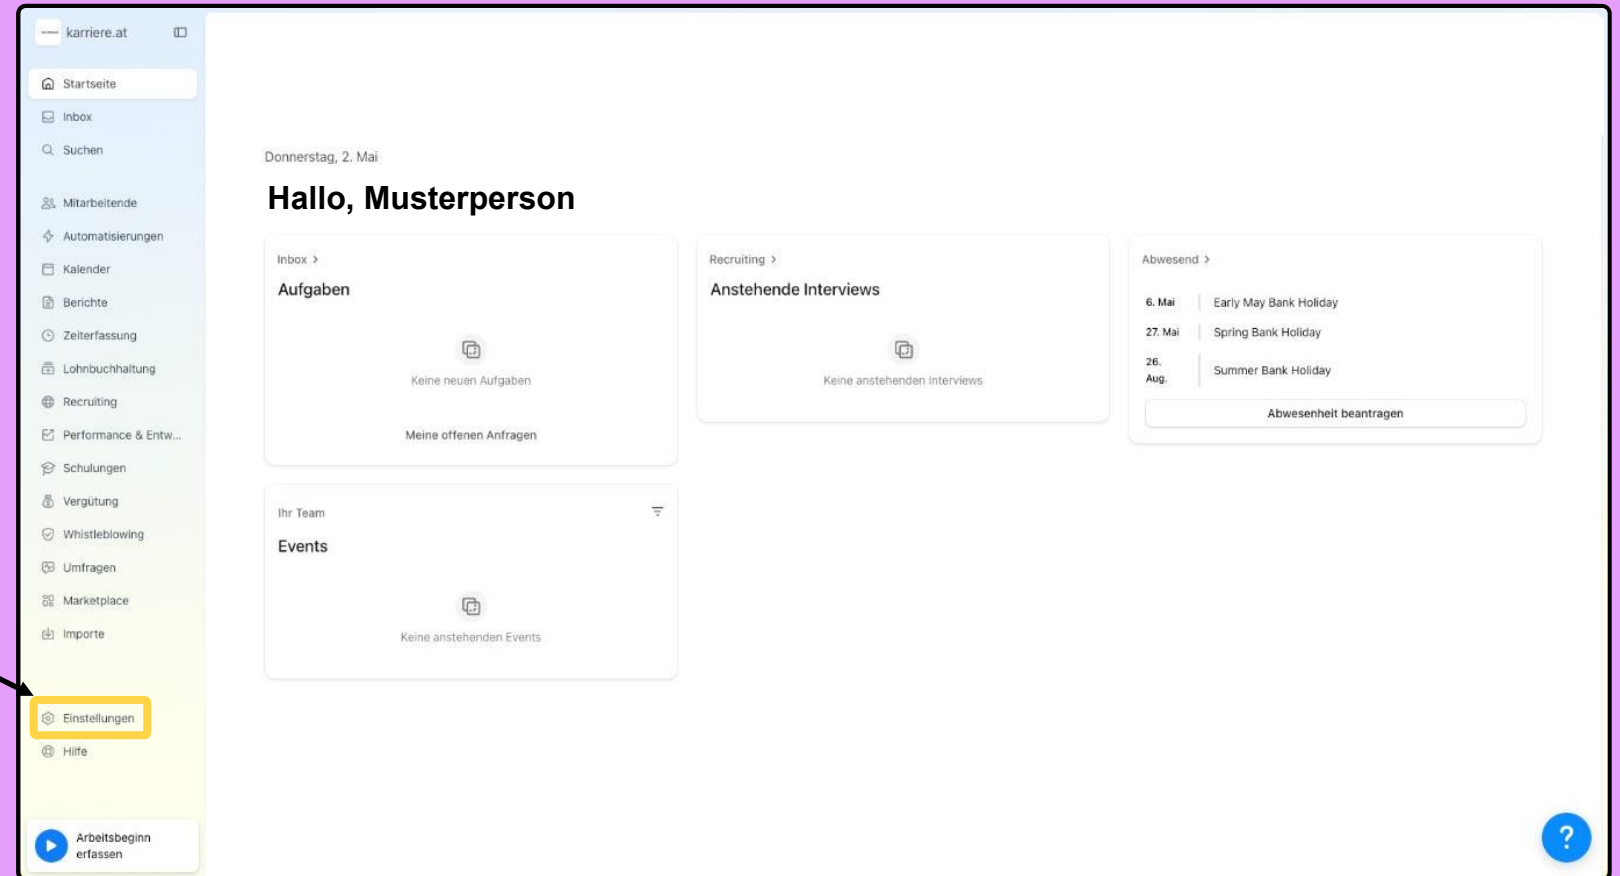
karriere.at

Startseite
Inbox
Suchen

Mitarbeitende
Automatisierungen
Kalender
Berichte
Zeiterfassung
Lohnbuchhaltung
Recruiting
Performance & Entw...
Schulungen
Vergütung
Whistleblowing
Umfragen
Marketplace
Importe

Einstellungen
Hilfe

Arbeitsbeginn erfassen

Donnerstag, 2. Mai

Hallo, Musterperson

Inbox >
Aufgaben
Keine neuen Aufgaben
Meine offenen Anfragen

Recruiting >
Anstehende Interviews
Keine anstehenden Interviews

Abwesend >
| | |
|---|---|
| 6. Mai | Early May Bank Holiday |
| 27. Mai | Spring Bank Holiday |
| 26. Aug. | Summer Bank Holiday |

Abwesenheit beantragen

Ihr Team
Events
Keine anstehenden Events

?